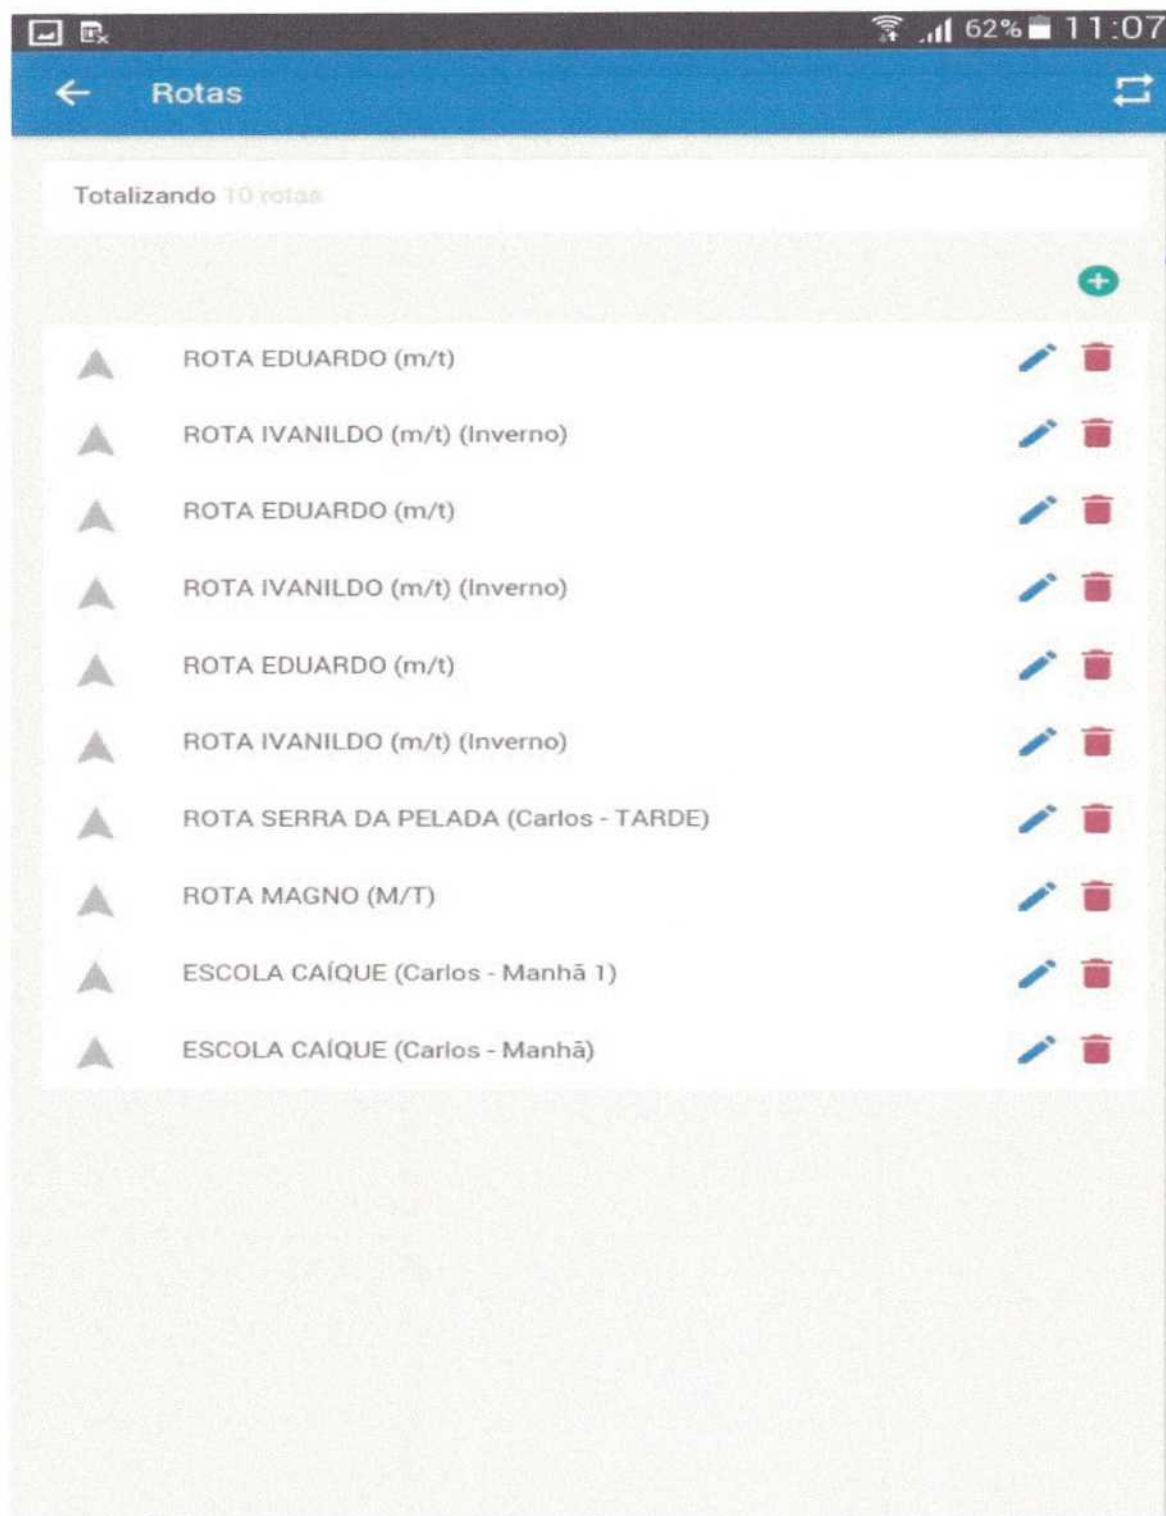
62% 11:07

Rotas

Totalizando 10 rotas

ROTA EDUARDO (m/t)

ROTA IVANILDO (m/t) (Inverno)

ROTA EDUARDO (m/t)

ROTA IVANILDO (m/t) (Inverno)

ROTA EDUARDO (m/t)

ROTA IVANILDO (m/t) (Inverno)

ROTA SERRA DA PELADA (Carlos - TARDE)

ROTA MAGNO (M/T)

ESCOLA CAÍQUE (Carlos - Manhã 1)

ESCOLA CAÍQUE (Carlos - Manhã)